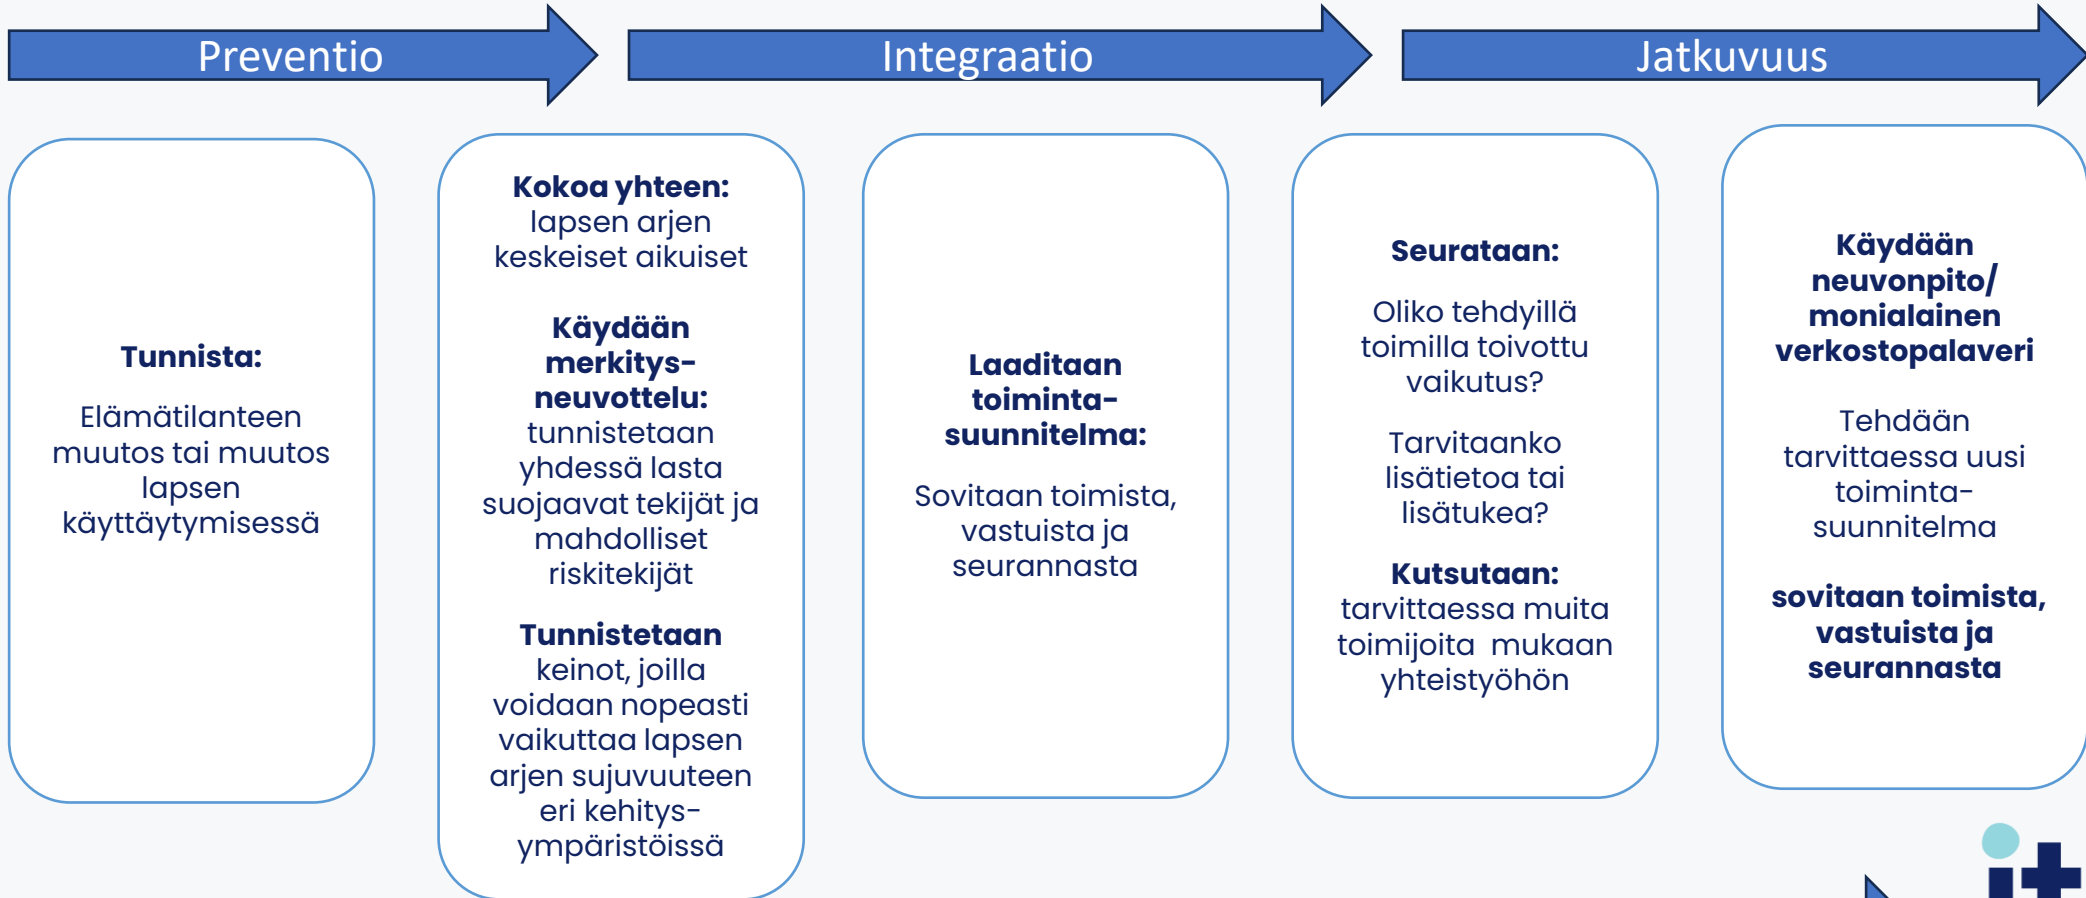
Preventio

Integraatio

Jatkuvuus

Tunnista:

Elämätilanteen muutos tai muutos lapsen käyttäytymisessä

Kokoa yhteen: lapsen arjen keskeiset aikuiset

Käydään merkitys-neuvottelu: tunnistetaan yhdessä lasta suojaavat tekijät ja mahdolliset riskitekijät

Tunnistetaan keinot, joilla voidaan nopeasti vaikuttaa lapsen arjen sujuvuuteen eri kehitys-ympäristöissä

Laaditaan toiminta-suunnitelma:

Sovitaan toimista, vastuista ja seurannasta

Seurataan:

Oliko tehdyillä toimilla toivottu vaikutus?

Tarvitaanko lisätietoa tai lisätukea?

Kutsutaan: tarvittaessa muita toimijoita mukaan yhteistyöhön

Käydään neuvonpito/ monialainen verkostopalaveri

Tehdään tarvittaessa uusi toiminta-suunnitelma

sovitaan toimista, vastuista ja seurannasta